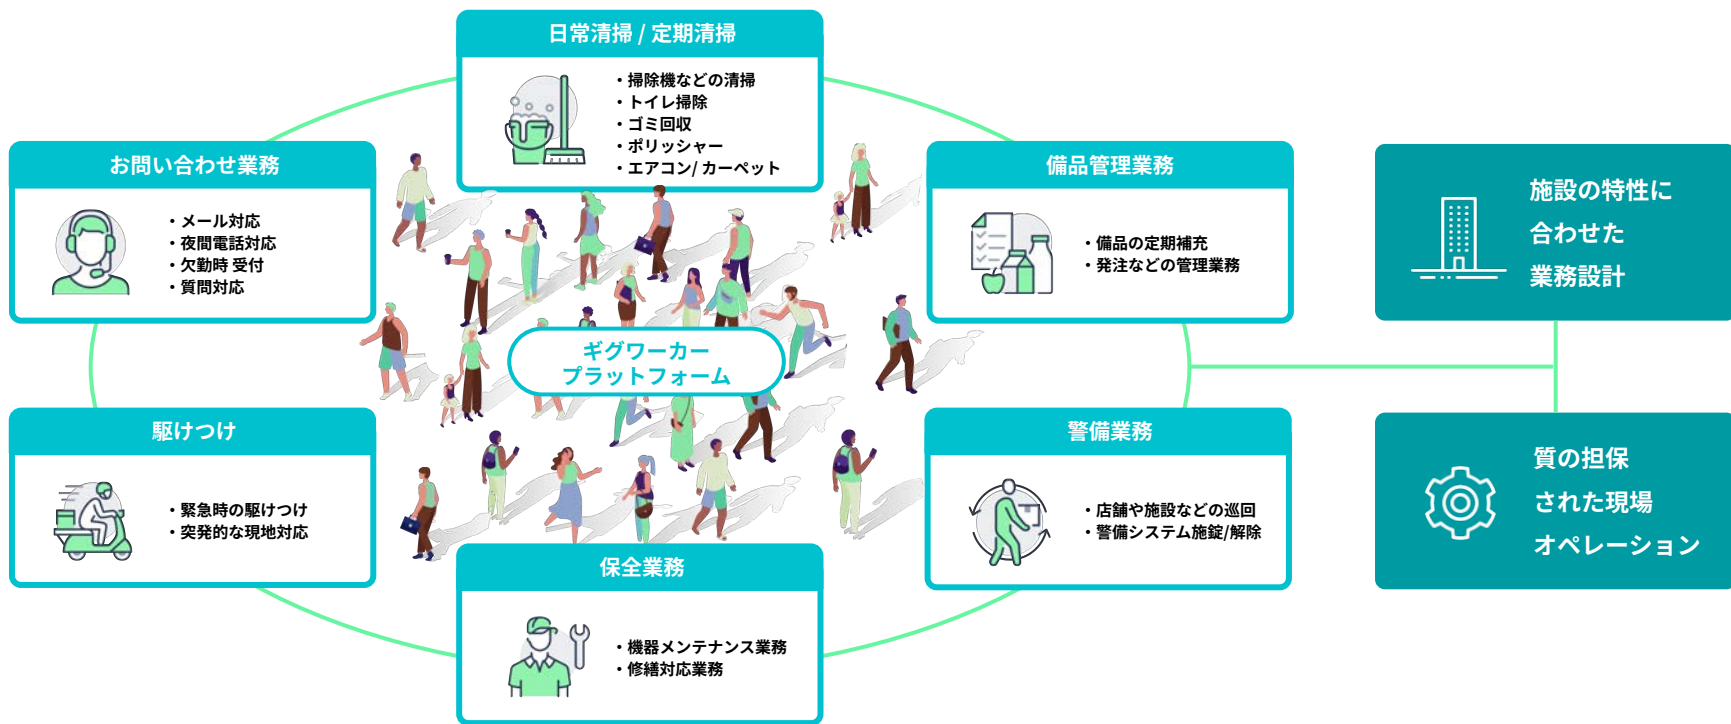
日常清掃 / 定期清掃

・掃除機などの清掃
・トイレ掃除
・ゴミ回収
・ポリッシャー
・エアコン/ カーペット

お問い合わせ業務

・メール対応
・夜間電話対応
・欠勤時 受付
・質問対応

備品管理業務

・備品の定期補充
・発注などの管理業務

施設の特性に合わせた業務設計

ギグワーカー
プラットフォーム

駆けつけ

・緊急時の駆けつけ
・突発的な現地対応

警備業務

・店舗や施設などの巡回
・警備システム施錠/解除

質の担保された現場オペレーション

保全業務

・機器メンテナンス業務
・修繕対応業務